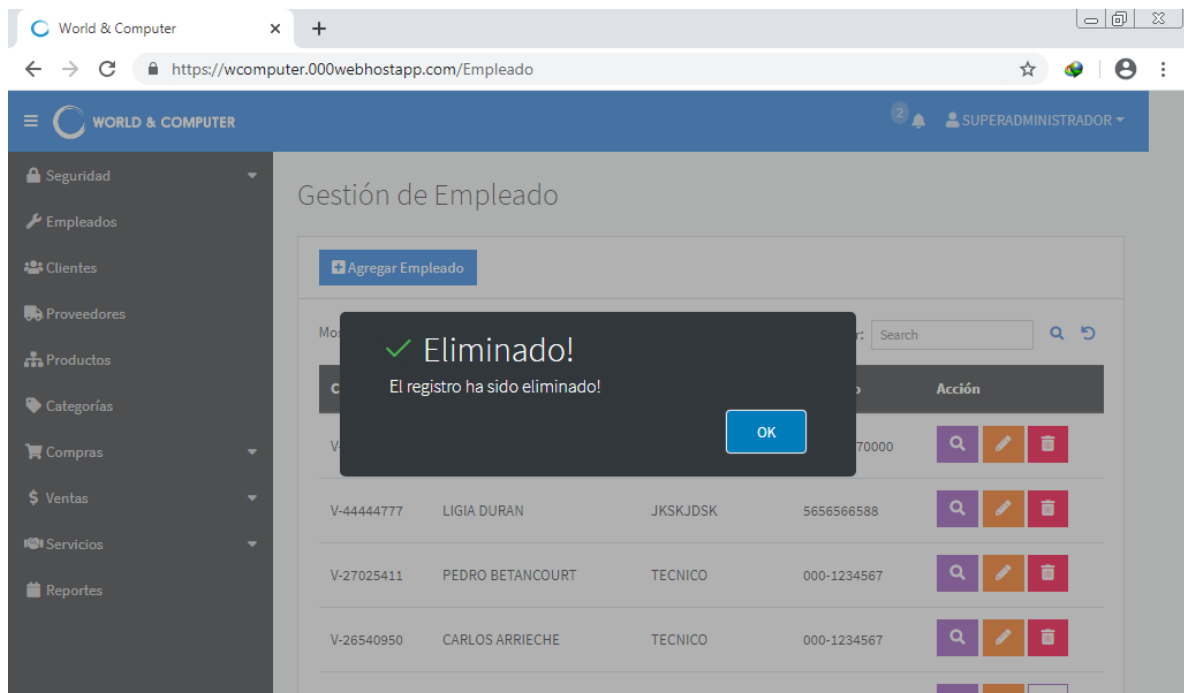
World & Computer ×
+
https://wcomputer.000webhostapp.com/Empleado

WORLD & COMPUTER
2
SUPERADMINISTRADOR

Seguridad
Empleados
Clientes
Proveedores
Productos
Categorías
Compras
Ventas
Servicios
Reportes

Gestión de Empleado

Agregar Empleado

Mo
r: Search

✓ Eliminado!
El registro ha sido eliminado!
OK

| C | | | o | Acción |
|---|---|---|---|---|
| V- | | | 70000 | |
| V-44444777 | LIGIA DURAN | JKSKJDSK | 5656566588 | |
| V-27025411 | PEDRO BETANCOURT | TECNICO | 000-1234567 | |
| V-26540950 | CARLOS ARRIECHE | TECNICO | 000-1234567 | |